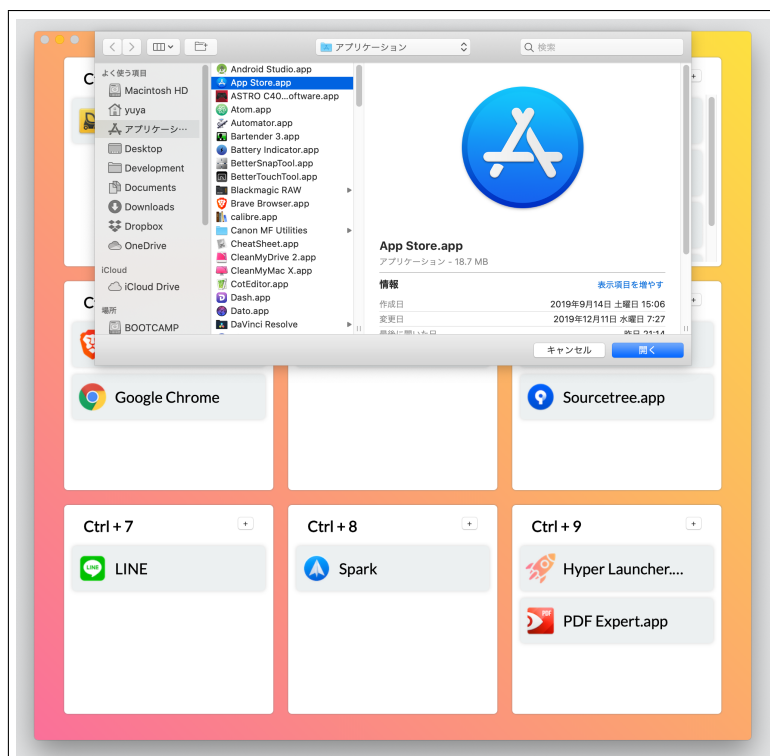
アプリケーション

検索

よく使う項目
Macintosh HD
yuya
アプリケーシ…
Desktop
Development
Documents
Downloads
Dropbox
OneDrive
iCloud
iCloud Drive
場所
BOOTCAMP

Android Studio.app
App Store.app
ASTRO C40…oftware.app
Atom.app
Automator.app
Bartender 3.app
Battery Indicator.app
BetterSnapTool.app
BetterTouchTool.app
Blackmagic RAW
Brave Browser.app
calibre.app
Canon MF Utilities
CheatSheet.app
CleanMyDrive 2.app
CleanMyMac X.app
CotEditor.app
Dash.app
Dato.app
DaVinci Resolve

App Store.app
アプリケーション - 18.7 MB
情報
表示項目を増やす
作成日 2019年9月14日 土曜日 15:06
変更日 2019年12月11日 水曜日 7:27
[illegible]

キャンセル
開く

C
C
Google Chrome
Sourcetree.app
Ctrl + 7
LINE
Ctrl + 8
Spark
Ctrl + 9
Hyper Launcher….
PDF Expert.app